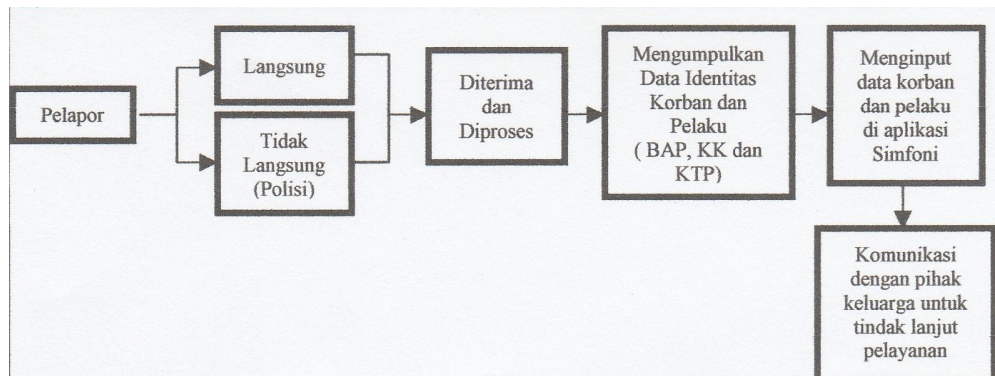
Pelapor

Langsung

Tidak Langsung (Polisi)

Diterima dan Diproses

Mengumpulkan Data Identitas Korban dan Pelaku ( BAP, KK dan KTP)

Menginput data korban dan pelaku di aplikasi Simfoni

Komunikasi dengan pihak keluarga untuk tindak lanjut pelayanan